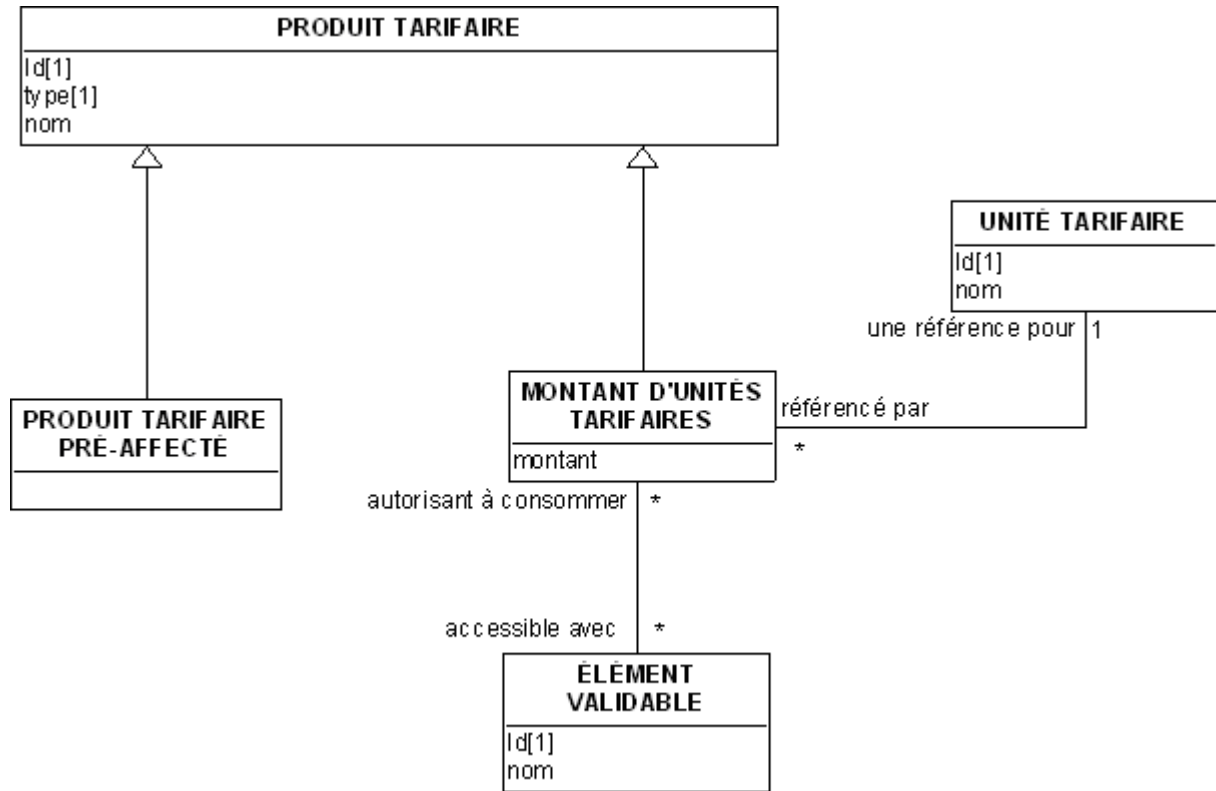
PRODUIT TARIFAIRE
Id[1]
type[1]
nom

UNITÉ TARIFAIRE
Id[1]
nom

une référence pour 1

PRODUIT TARIFAIRE PRÉ-AFFECTÉ

MONTANT D'UNITÉS TARIFAIRES
montant

référencé par
*

autorisant à consommer *

accessible avec *

ÉLÉMENT VALIDABLE
Id[1]
nom